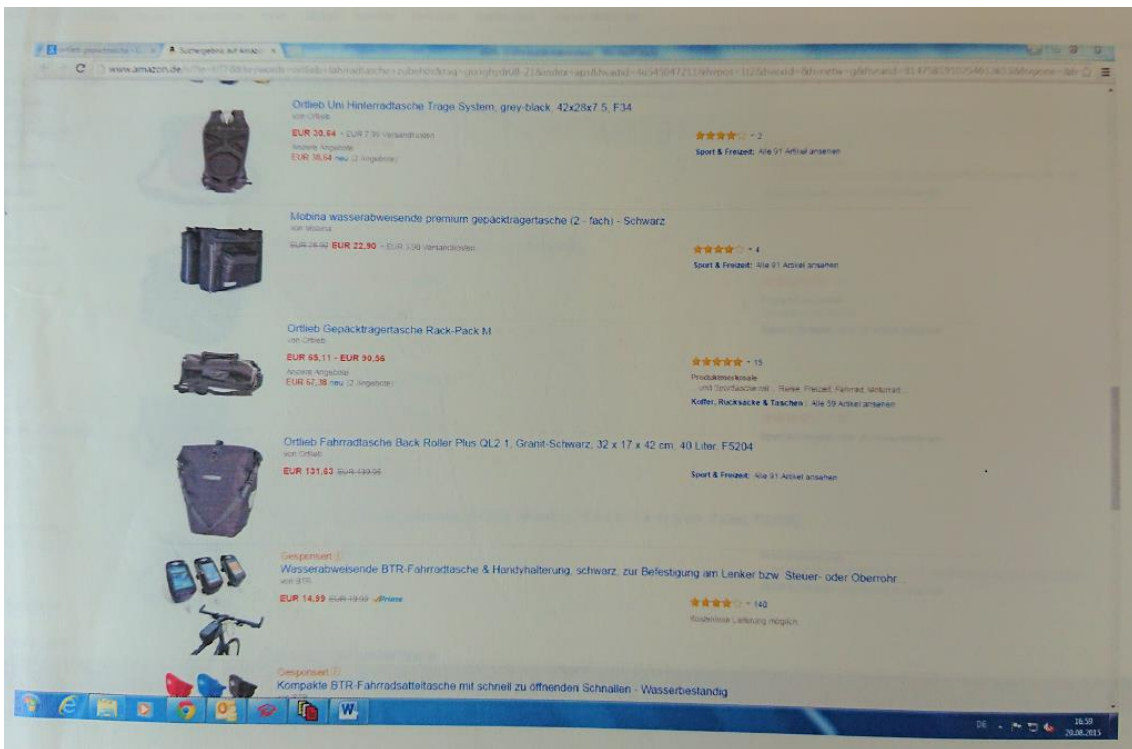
Suchergebnis auf Amazon

www.amazon.de

Ortlieb Uni Hinterradtasche Trage System, grey-black, 42x28x7.5, F34
von Ortlieb
EUR 30,64 + EUR 7,30 Versandkosten
Andere Angebote
EUR 38,64 neu (2 Angebote)
★★★★☆ ▾ 2
Sport & Freizeit: Alle 91 Artikel ansehen

Mobina wasserabweisende premium gepäcktragertasche (2 - fach) - Schwarz
von Mobina
EUR 29,90 EUR 22,90 + EUR 3,90 Versandkosten
★★★★☆ ▾ 4
Sport & Freizeit: Alle 91 Artikel ansehen

Ortlieb Gepäcktragertasche Rack-Pack M
von Ortlieb
EUR 65,11 - EUR 90,56
Andere Angebote
EUR 67,38 neu (2 Angebote)
★★★★★ ▾ 15
Produktmerkmale
... und Sporttasche mit ... Reise, Freizeit, Fahrrad, Winterrad ...
Koffer, Rucksäcke & Taschen : Alle 59 Artikel ansehen

Ortlieb Fahrradtasche Back Roller Plus QL2.1, Granit-Schwarz, 32 x 17 x 42 cm, 40 Liter, F5204
von Ortlieb
EUR 131,63 EUR 139,95
Sport & Freizeit: Alle 91 Artikel ansehen

Gesponsert
Wasserabweisende BTR-Fahrradtasche & Handyhalterung, schwarz, zur Befestigung am Lenker bzw. Steuer- oder Oberrohr
von BTR
EUR 14,99 EUR 19,99 ✓Prime
★★★★☆ ▾ 140
Kostenlose Lieferung möglich

Gesponsert
Kompakte BTR-Fahrradsatteltasche mit schnell zu öffnenden Schnallen - Wasserbeständig

DE 16:59 20.08.2015